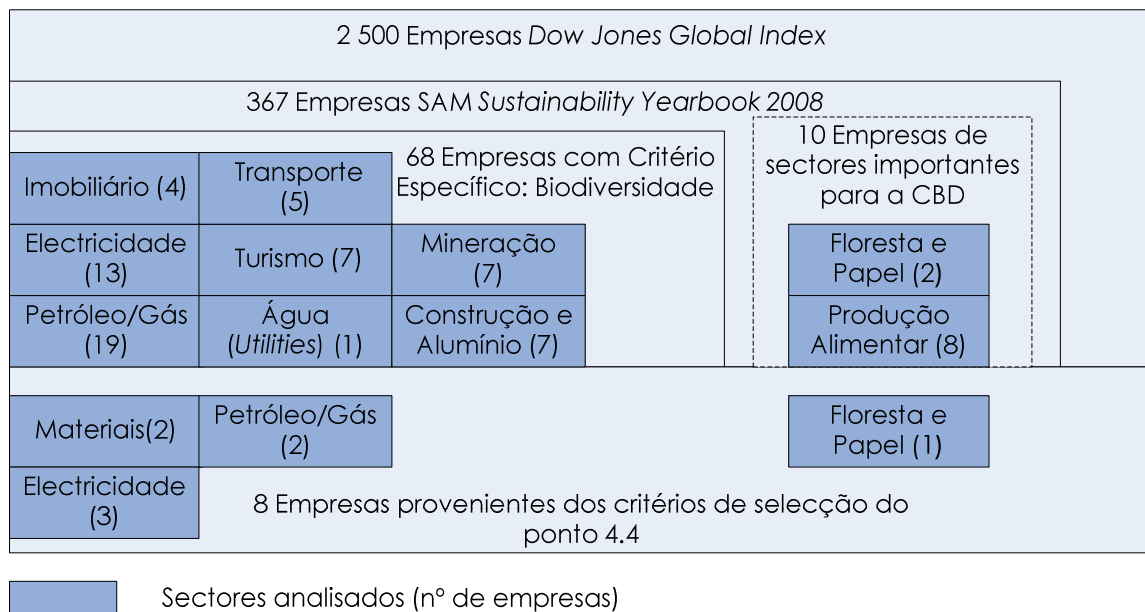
2 500 Empresas *Dow Jones Global Index*

367 Empresas SAM *Sustainability Yearbook 2008*

68 Empresas com Critério Específico: Biodiversidade

Imobiliário (4)

Transporte (5)

Electricidade (13)

Turismo (7)

Mineração (7)

Petróleo/Gás (19)

Água (*Utilities*) (1)

Construção e Alumínio (7)

10 Empresas de sectores importantes para a CBD

Floresta e Papel (2)

Produção Alimentar (8)

Materiais(2)

Petróleo/Gás (2)

Floresta e Papel (1)

Electricidade (3)

8 Empresas provenientes dos critérios de selecção do ponto 4.4

Sectores analisados (nº de empresas)